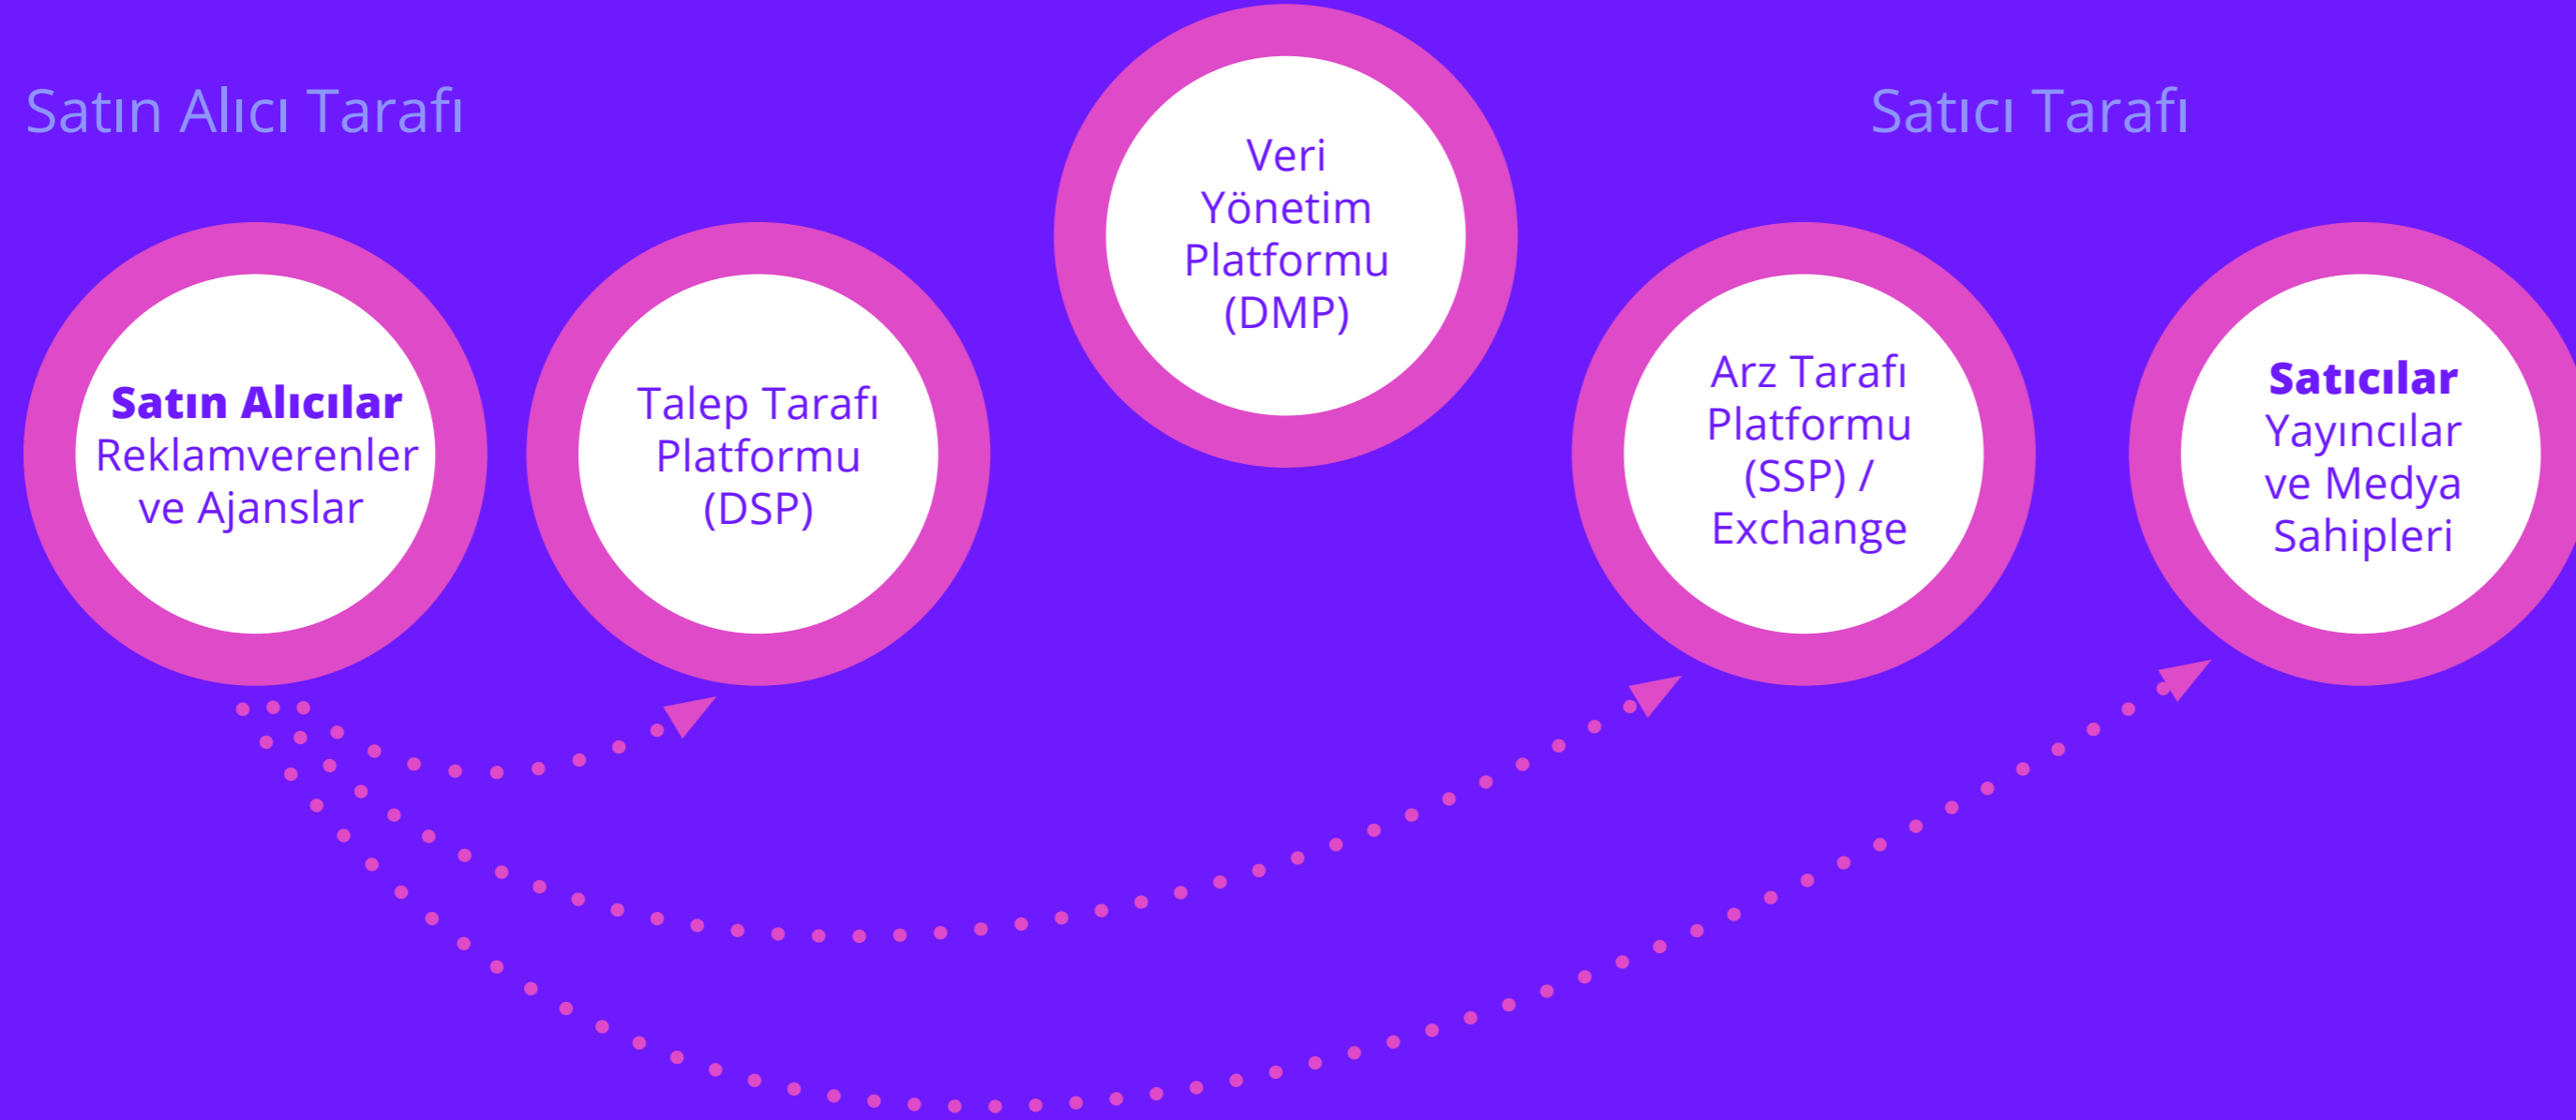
Satın Alıcı Tarafı

Veri Yönetim Platformu (DMP)

Satıcı Tarafı

Satın Alıcılar
Reklamverenler ve Ajanslar

Talep Tarafı Platformu (DSP)

Arz Tarafı Platformu (SSP) / Exchange

Satıcılar
Yayıncılar ve Medya Sahipleri